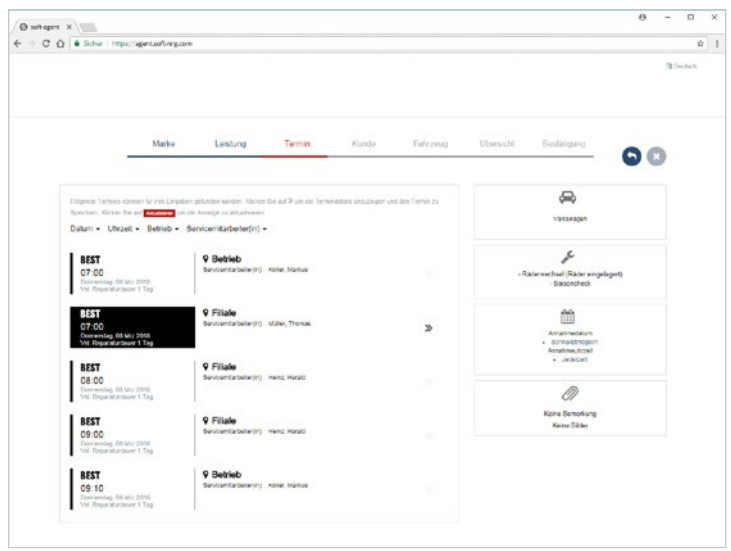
soft-agent ×

Sicher | https://agent.soft-nrg.com

Deutsch

Marke Leistung Termin Kunde Fahrzeug Übersicht Bestätigung

Folgende Termine konnten für Ihre Eingaben gefunden werden. Klicken Sie auf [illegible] um die Termindetails anzuzeigen und den Termin zu Speichern. Klicken Sie auf Aktualisieren um die Anzeige zu aktualisieren.

Datum ▾ Uhrzeit ▾ Betrieb ▾ Servicemitarbeiter(in) ▾

BEST
07:00
Donnerstag, 08 März 2018
Vsl. Reparaturdauer 1 Tag

Betrieb
Servicemitarbeiter(in): Koller, Markus

BEST
07:00
Donnerstag, 08 März 2018
Vsl. Reparaturdauer 1 Tag

Filiale
Servicemitarbeiter(in): Müller, Thomas

»

BEST
08:00
Donnerstag, 08 März 2018
Vsl. Reparaturdauer 1 Tag

Filiale
Servicemitarbeiter(in): Heinz, Harald

BEST
09:00
Donnerstag, 08 März 2018
Vsl. Reparaturdauer 1 Tag

Filiale
Servicemitarbeiter(in): Heinz, Harald

BEST
09:10
Donnerstag, 08 März 2018
Vsl. Reparaturdauer 1 Tag

Betrieb
Servicemitarbeiter(in): Koller, Markus

Volkswagen

- Räderwechsel (Räder eingelagert)
- Saisoncheck

Annahmedatum
- Schnellstmöglich
Annahmeuhrzeit
- Jederzeit

Keine Bemerkung
Keine Bilder